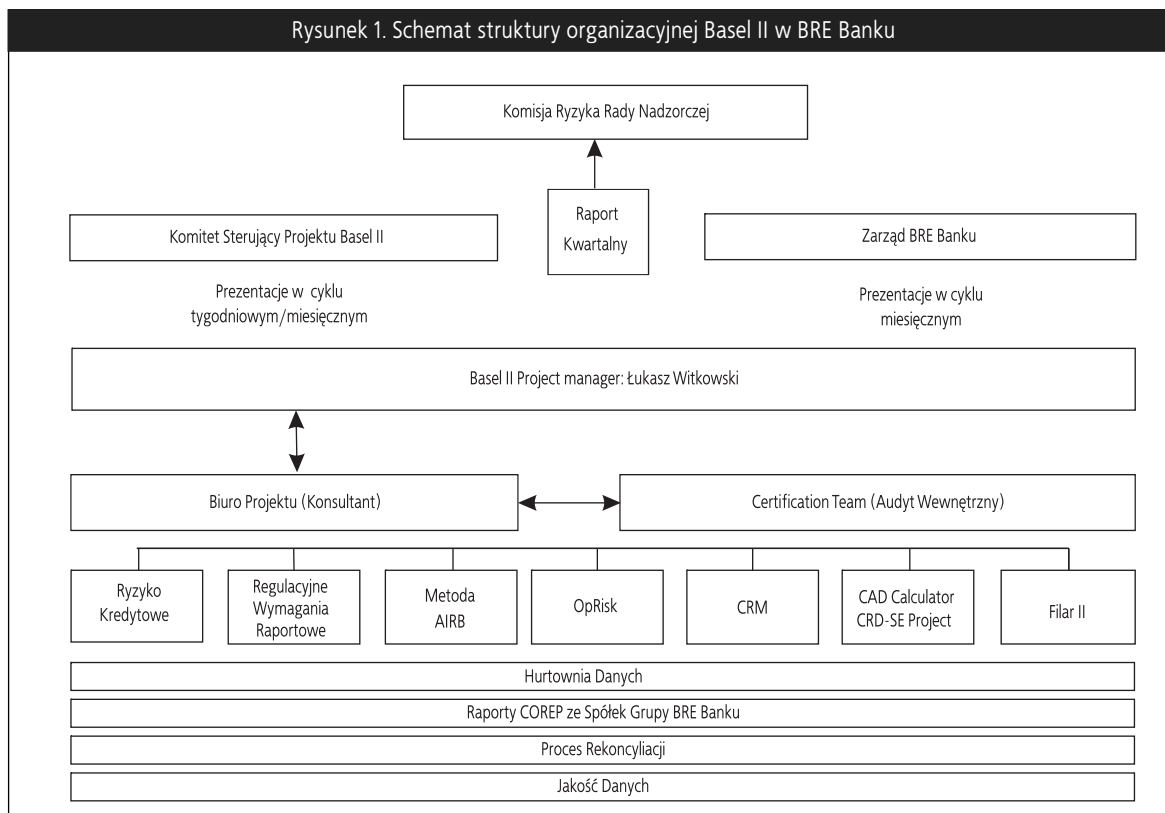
Rysunek 1. Schemat struktury organizacyjnej Basel II w BRE Banku

Komisja Ryzyka Rady Nadzorczej

Raport Kwartalny

Komitet Sterujący Projektu Basel II

Zarząd BRE Banku

Prezentacje w cyklu tygodniowym/miesięcznym

Prezentacje w cyklu miesięcznym

Basel II Project manager: Łukasz Witkowski

Biuro Projektu (Konsultant)

Certification Team (Audyt Wewnętrzny)

Ryzyko Kredytowe

Regulacyjne Wymagania Raportowe

Metoda AIRB

OpRisk

CRM

CAD Calculator CRD-SE Project

Filar II

Hurtownia Danych

Raporty COREP ze Spółek Grupy BRE Banku

Proces Rekoncyliacji

Jakość Danych